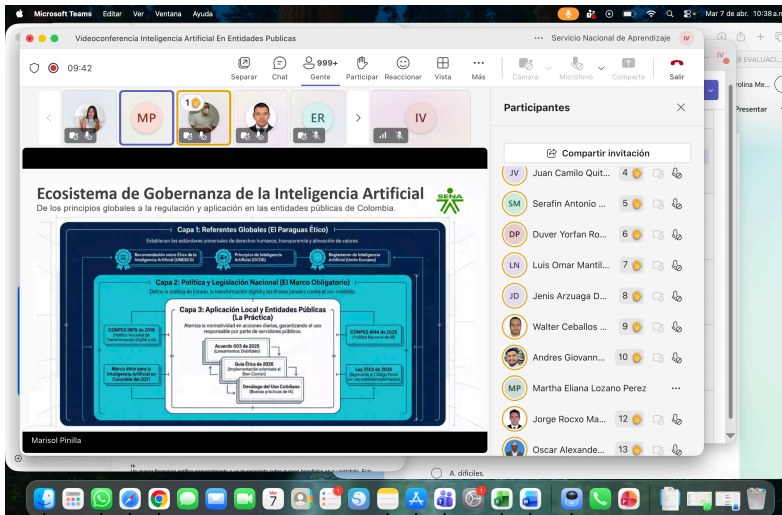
Microsoft Teams Editar Ver Ventana Ayuda

Mar 7 de abr. 10:38 a.

Videoconferencia Inteligencia Artificial En Entidades Publicas

Servicio Nacional de Aprendizaje IV

09:42

Separar Chat 999+ Gente Participar Reaccionar Vista Más Cámara Micrófono Compartir Salir

MP ER IV

Ecosistema de Gobernanza de la Inteligencia Artificial

De los principios globales a la regulación y aplicación en las entidades públicas de Colombia.

SENA

Capa 1: Referentes Globales (El Paraguas Ético)

Establecen los estándares universales de derechos humanos, transparencia y alineación de valores.

Recomendación sobre Ética de la Inteligencia Artificial (UNESCO)

Principios de Inteligencia Artificial (OCDE)

Reglamento de Inteligencia Artificial (Unión Europea)

Capa 2: Política y Legislación Nacional (El Marco Obligatorio)

Define la política de Estado, la transformación digital y los límites penales contra el uso indebido.

CONPES 3975 de 2019 (Política Nacional de Transformación Digital e IA)

Marco ético para la Inteligencia Artificial en Colombia de 2021

CONPES 4144 de 2025 (Política Nacional de IA)

Ley 2502 de 2025 (Agravante al Código Penal por uso indebido de IA)

Capa 3: Aplicación Local y Entidades Públicas (La Práctica)

Aterriza la normatividad en acciones diarias, garantizando el uso responsable por parte de servidores públicos.

Acuerdo 003 de 2025 (Lineamientos Distritales)

Guía Ética de 2025 (Implementación orientada al Bien Común)

Decálogo del Uso Cotidiano (Buenas prácticas de IA)

Marisol Pinilla

Participantes

Compartir invitación

JV Juan Camilo Quit... 4

SM Serafín Antonio ... 5

DP Duver Yorfan Ro... 6

LN Luis Omar Mantil... 7

JD Jenis Arzuaga D... 8

Walter Ceballos ... 9

Andres Giovann... 10

MP Martha Eliana Lozano Perez

Jorge Rocxo Ma... 12

Oscar Alexande... 13

6 EVALUACI...
rolina Me...
Presentar

A. difíciles.